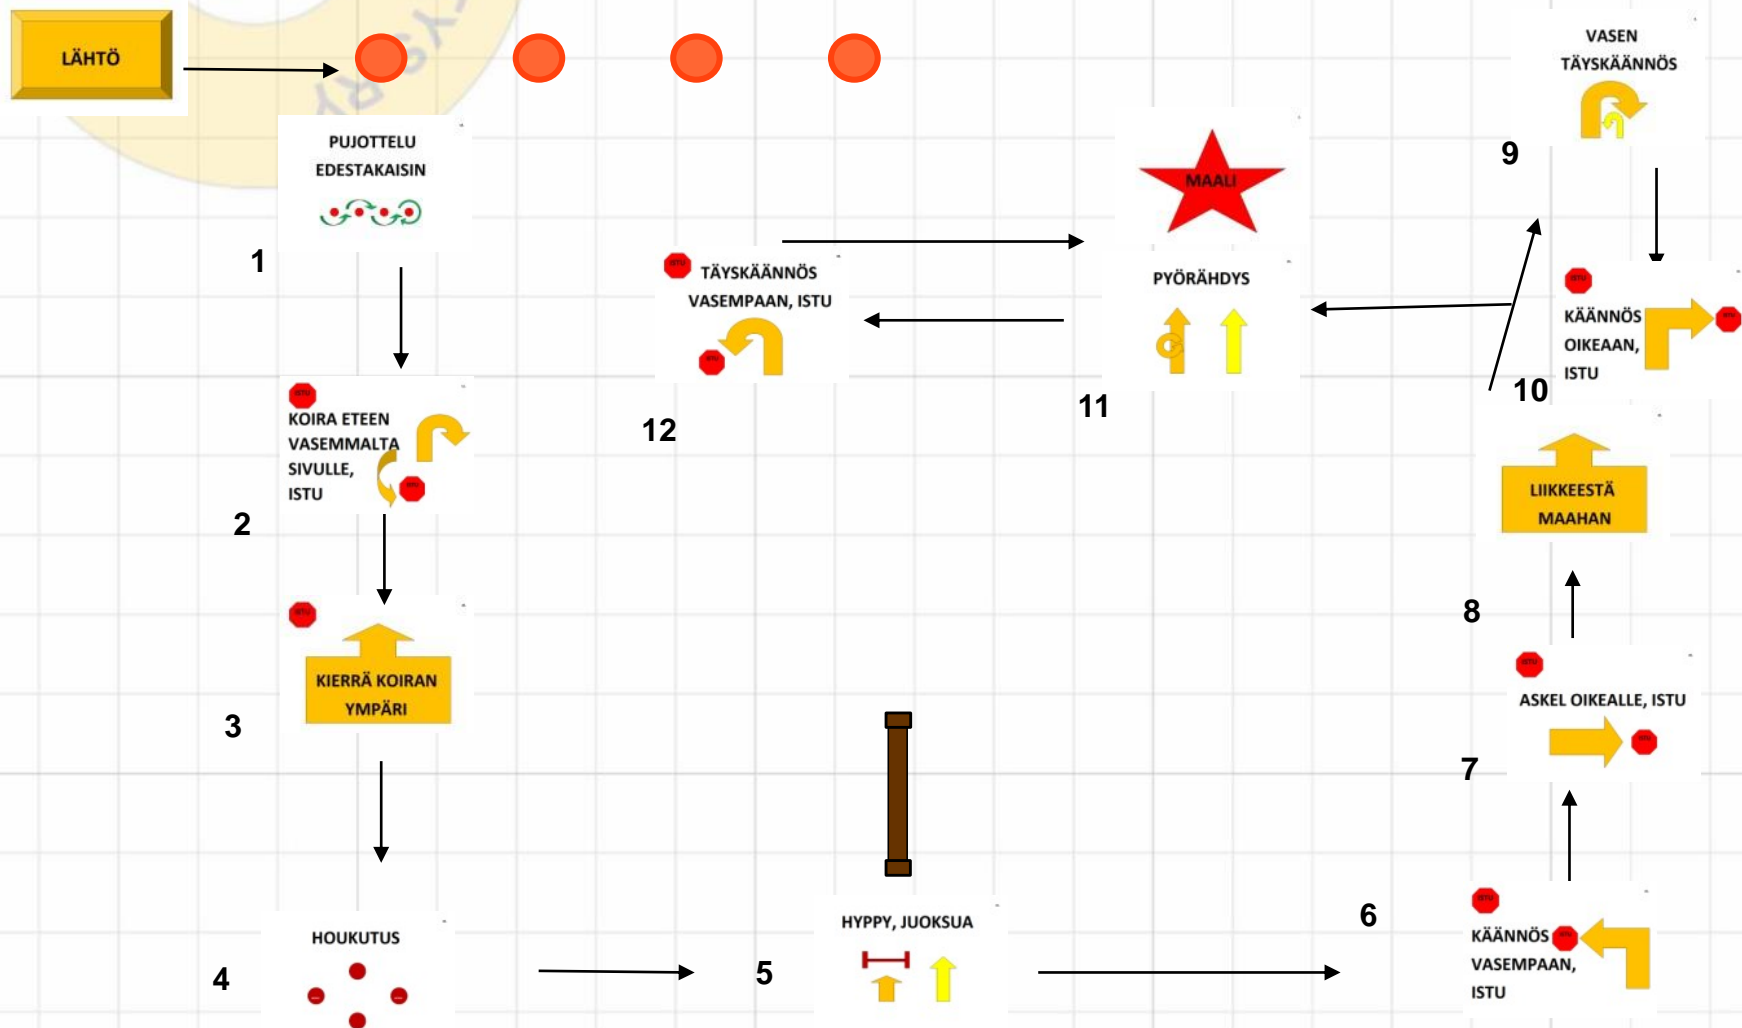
LÄHTÖ

PUJOTTELU EDESTAKAISIN

1

ISTU
KOIRA ETEEN VASEMMALTA SIVULLE, ISTU

2

ISTU
KIERRÄ KOIRAN YMPÄRI

3

HOUKUTUS

4

5

HYPPY, JUOKSUA

6

ISTU
KÄÄNNÖS VASEMPAAN, ISTU

7

ISTU
ASKEL OIKEALLE, ISTU

8

LIIKKEESTÄ MAAHAN

10

ISTU
KÄÄNNÖS OIKEAAN, ISTU

9

VASEN TÄYSKÄÄNNÖS

MAALI

PYÖRÄHDYS

11

ISTU
TÄYSKÄÄNNÖS VASEMPAAN, ISTU

12